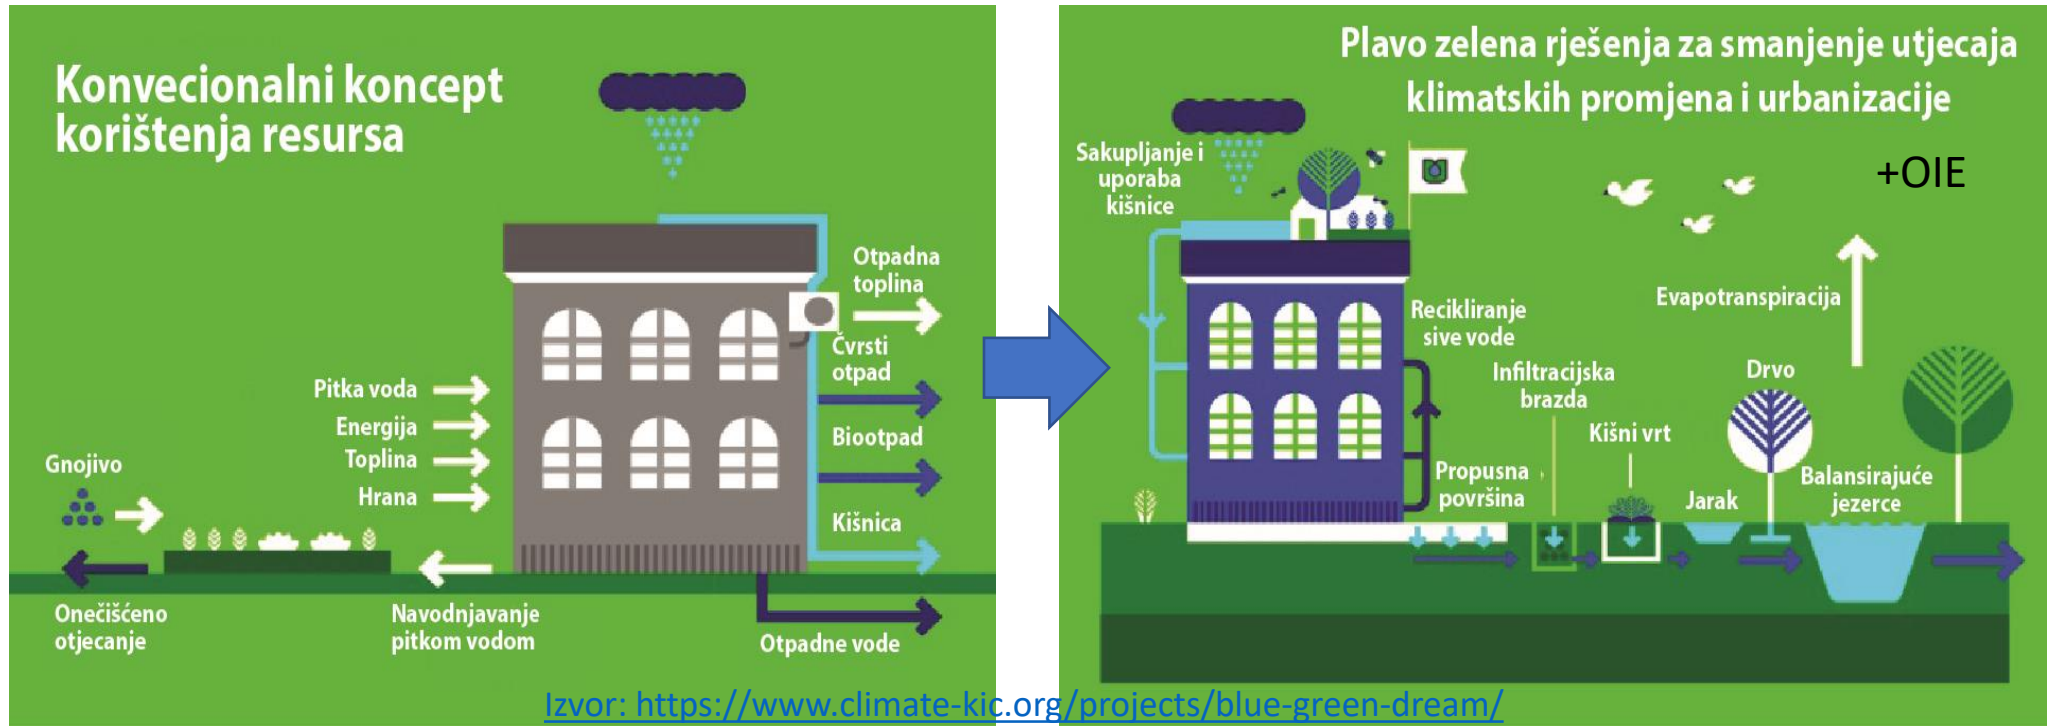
Konvecionalni koncept korištenja resursa

Otpadna toplina

Čvrsti otpad

Biootpad

Kišnica

Pitka voda

Energija

Toplina

Hrana

Gnojivo

Onečišćeno otjecanje

Navodnjavanje pitkom vodom

Otpadne vode

Plavo zelena rješenja za smanjenje utjecaja klimatskih promjena i urbanizacije

+OIE

Sakupljanje i uporaba kišnice

Recikliranje sive vode

Evapotranspiracija

Infiltracijska brazda

Drvo

Kišni vrt

Propusna površina

Jarak

Balansirajuće jezerce

Izvor: https://www.climate-kic.org/projects/blue-green-dream/